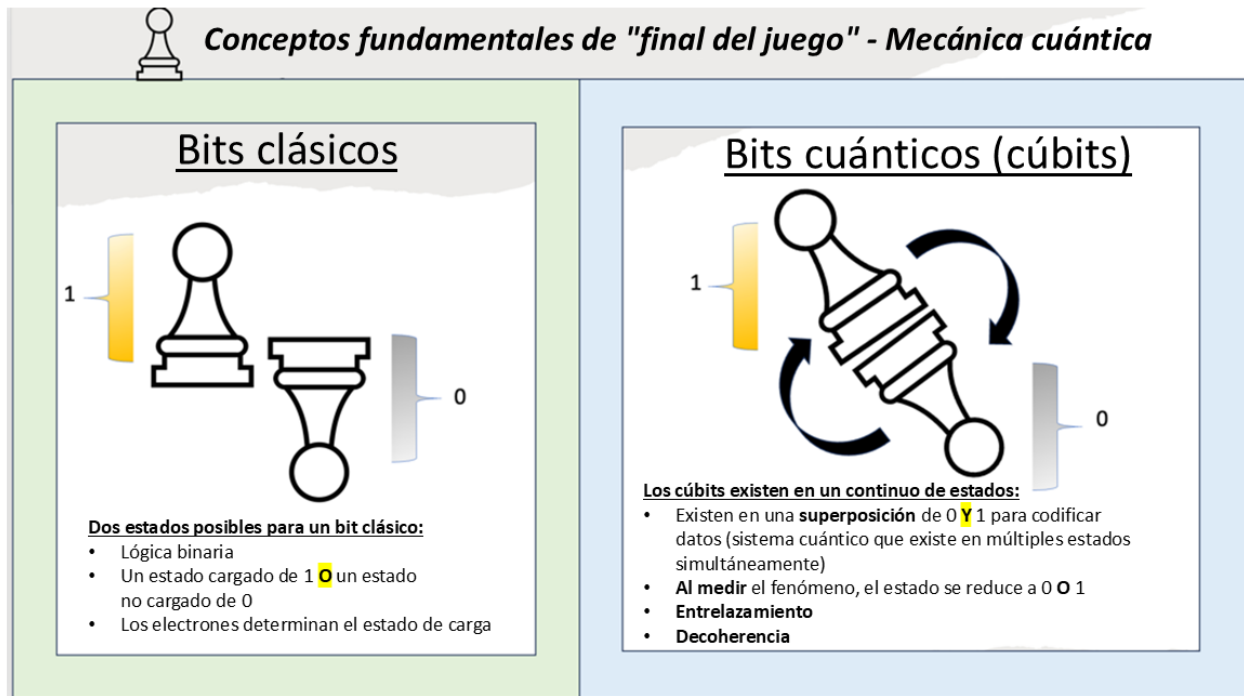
Conceptos fundamentales de "final del juego" - Mecánica cuántica

Bits clásicos

1

0

Dos estados posibles para un bit clásico:
- Lógica binaria
- Un estado cargado de 1 O un estado no cargado de 0
- Los electrones determinan el estado de carga

Bits cuánticos (cúbits)

1

0

Los cúbits existen en un continuo de estados:
- Existen en una superposición de 0 Y 1 para codificar datos (sistema cuántico que existe en múltiples estados simultáneamente)
- Al medir el fenómeno, el estado se reduce a 0 O 1
- Entrelazamiento
- Decoherencia